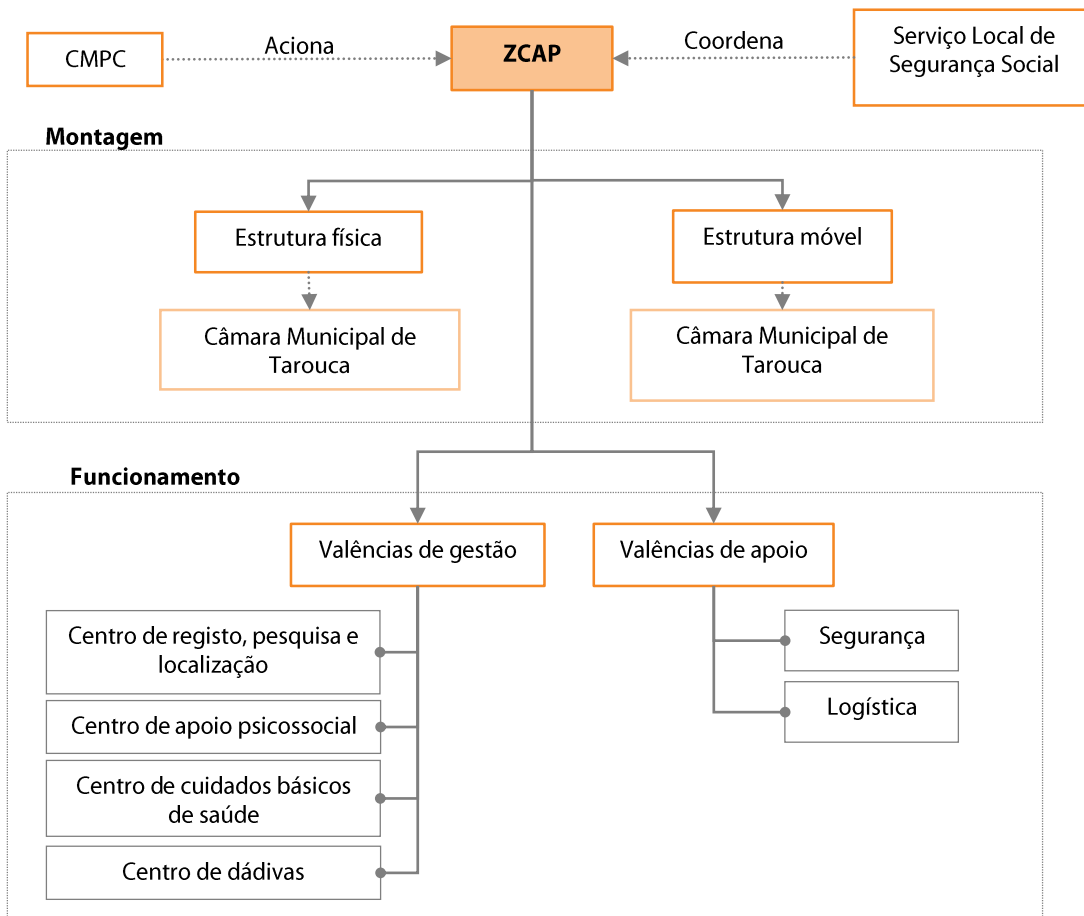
CMPC

Aciona

ZCAP

Coordena

Serviço Local de Segurança Social

Montagem

Estrutura física

Câmara Municipal de Tarouca

Estrutura móvel

Câmara Municipal de Tarouca

Funcionamento

Valências de gestão

Valências de apoio

Centro de registo, pesquisa e localização

Centro de apoio psicossocial

Centro de cuidados básicos de saúde

Centro de dádivas

Segurança

Logística